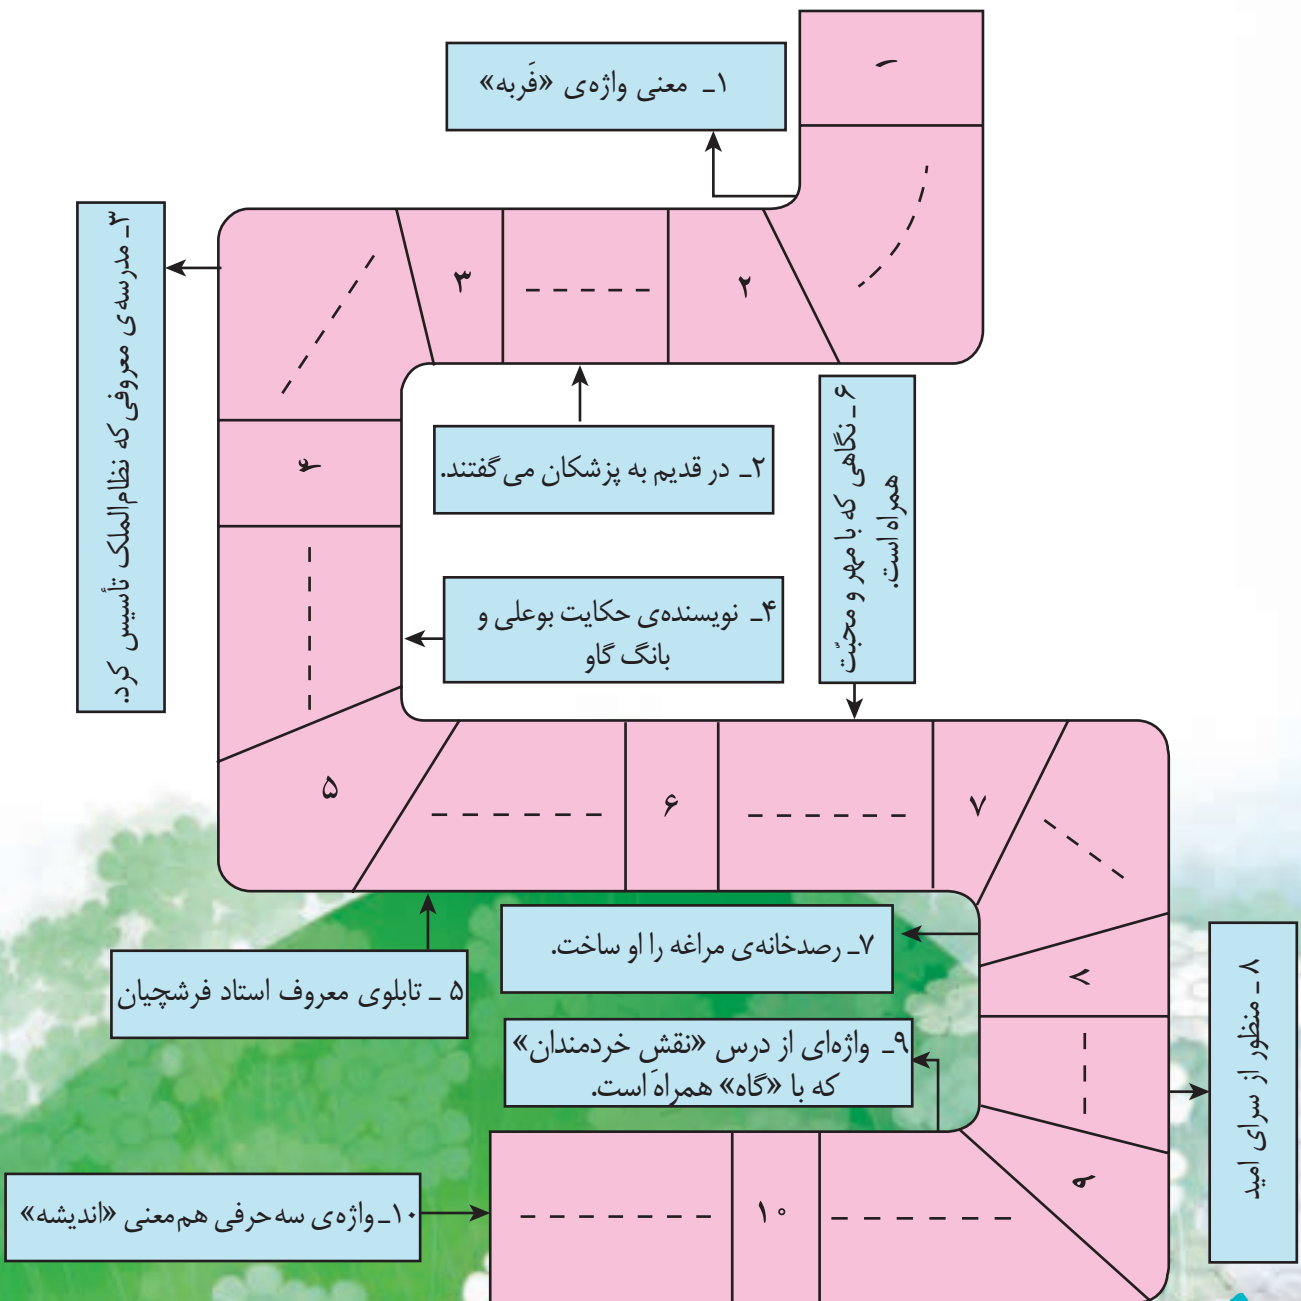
۱ـ معنی واژه‌ی «فَربه»

۱

۲

۳

۳ـ مدرسه‌ی معروفی که نظام‌الملک تأسیس کرد.

۴

۲ـ در قدیم به پزشکان می‌گفتند.

۴ـ نویسنده‌ی حکایت بوعلی و بانگ گاو

۶ـ نگاهی که با مهر و محبّت همراه است.

۵

۶

۷

۷ـ رصدخانه‌ی مراغه را او ساخت.

۸

۵ ـ تابلوی معروف استاد فرشچیان

۹ـ واژه‌ای از درس «نقش خردمندان» که با «گاه» همراه است.

۸ـ منظور از سرای امید

۹

۱۰ـواژه‌ی سه‌حرفی هم‌معنی «اندیشه»

۱۰